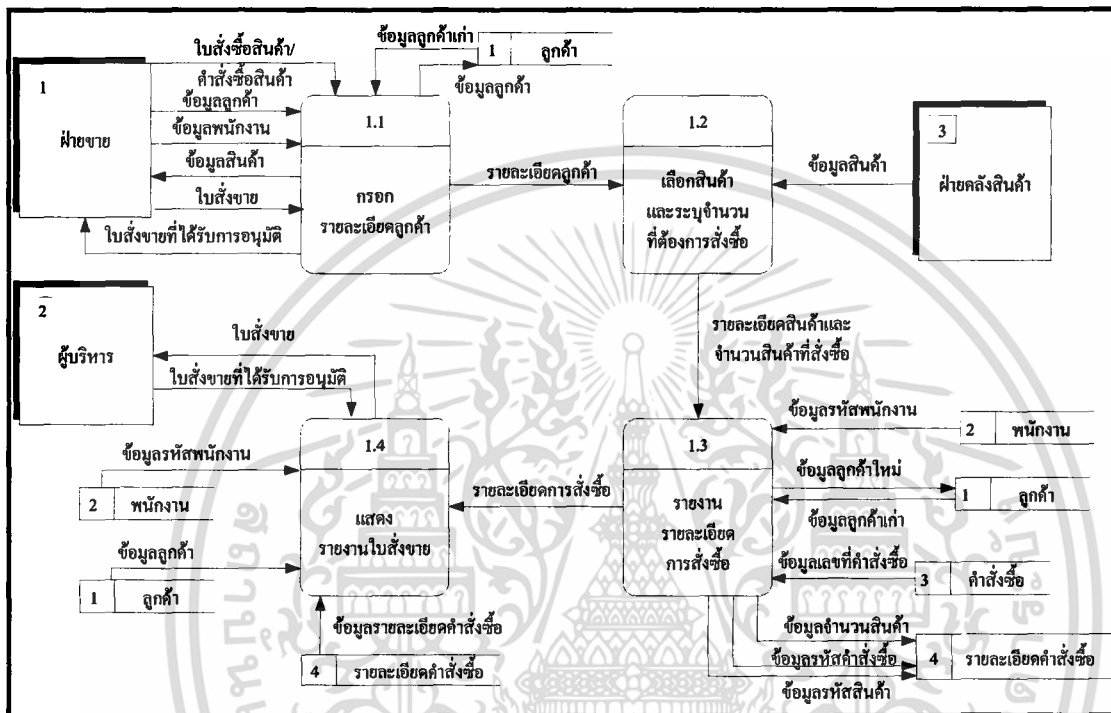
1
ฝ่ายขาย

ใบสั่งซื้อสินค้า/
คำสั่งซื้อสินค้า
ข้อมูลลูกค้า
ข้อมูลพนักงาน
ข้อมูลสินค้า
ใบสั่งขาย
ใบสั่งขายที่ได้รับการอนุมัติ

ข้อมูลลูกค้าเก่า
1 ลูกค้า
ข้อมูลลูกค้า

1.1
กรอก
รายละเอียดลูกค้า

รายละเอียดลูกค้า

1.2
เลือกสินค้า
และระบุจำนวน
ที่ต้องการสั่งซื้อ

ข้อมูลสินค้า

3
ฝ่ายคลังสินค้า

2
ผู้บริหาร

ใบสั่งขาย
ใบสั่งขายที่ได้รับการอนุมัติ

รายละเอียดสินค้าและ
จำนวนสินค้าที่สั่งซื้อ

ข้อมูลรหัสพนักงาน
2 พนักงาน

ข้อมูลรหัสพนักงาน
2 พนักงาน

1.4
แสดง
รายงานใบสั่งขาย

รายละเอียดการสั่งซื้อ

1.3
รายงาน
รายละเอียด
การสั่งซื้อ

ข้อมูลลูกค้าใหม่
1 ลูกค้า
ข้อมูลลูกค้าเก่า

ข้อมูลลูกค้า
1 ลูกค้า

ข้อมูลเลขที่คำสั่งซื้อ
3 คำสั่งซื้อ

ข้อมูลรายละเอียดคำสั่งซื้อ
4 รายละเอียดคำสั่งซื้อ

ข้อมูลจำนวนสินค้า
ข้อมูลรหัสคำสั่งซื้อ
ข้อมูลรหัสสินค้า
4 รายละเอียดคำสั่งซื้อ